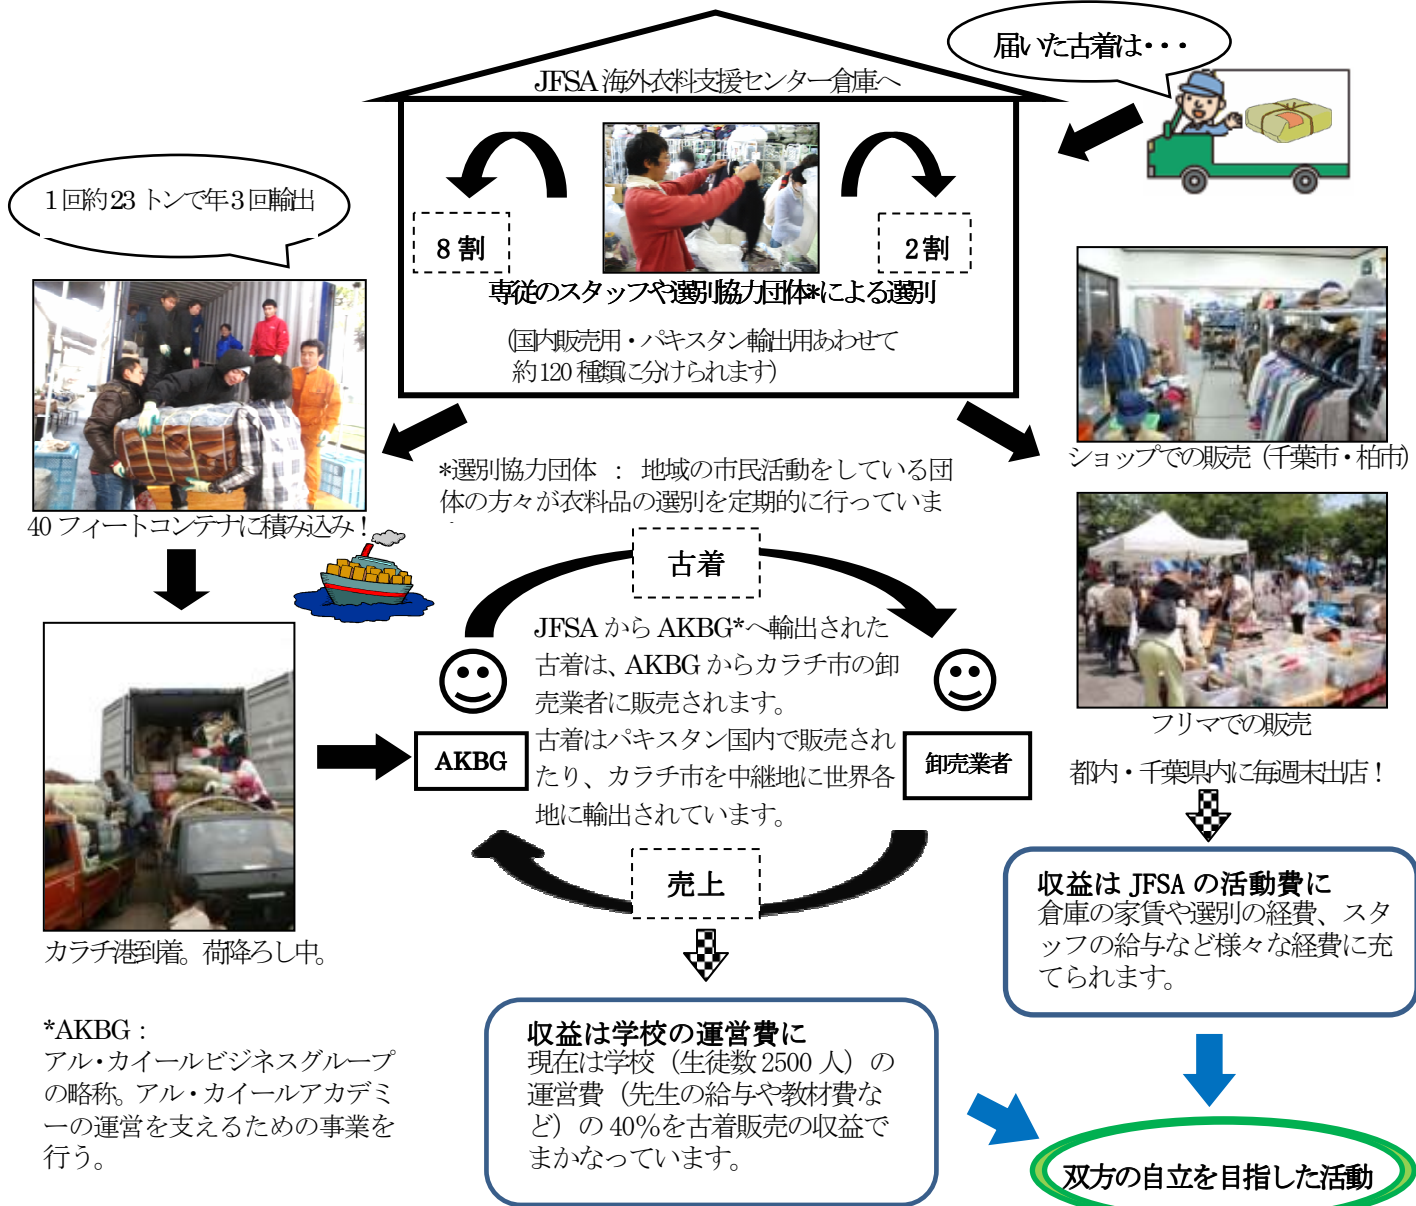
届いた古着は・・・

JFSA 海外衣料支援センター倉庫へ

1回約23 トンで年3回輸出

8割

2割

専従のスタッフや選別協力団体*による選別

(国内販売用・パキスタン輸出用あわせて約120 種類に分けられます)

40 フィートコンテナに積み込み！

*選別協力団体 ： 地域の市民活動をしている団体の方々が衣料品の選別を定期的に行っていま

ショップでの販売（千葉市・柏市）

古着

JFSA から AKBG*へ輸出された古着は、AKBG からカラチ市の卸売業者に販売されます。
古着はパキスタン国内で販売されたり、カラチ市を中継地に世界各地に輸出されています。

AKBG

卸売業者

フリマでの販売

都内・千葉県内に毎週末出店！

売上

カラチ港到着。荷降ろし中。

収益は JFSA の活動費に
倉庫の家賃や選別の経費、スタッフの給与など様々な経費に充てられます。

*AKBG：
アル・カイールビジネスグループの略称。アル・カイールアカデミーの運営を支えるための事業を行う。

収益は学校の運営費に
現在は学校（生徒数 2500 人）の運営費（先生の給与や教材費など）の 40%を古着販売の収益でまかなっています。

双方の自立を目指した活動